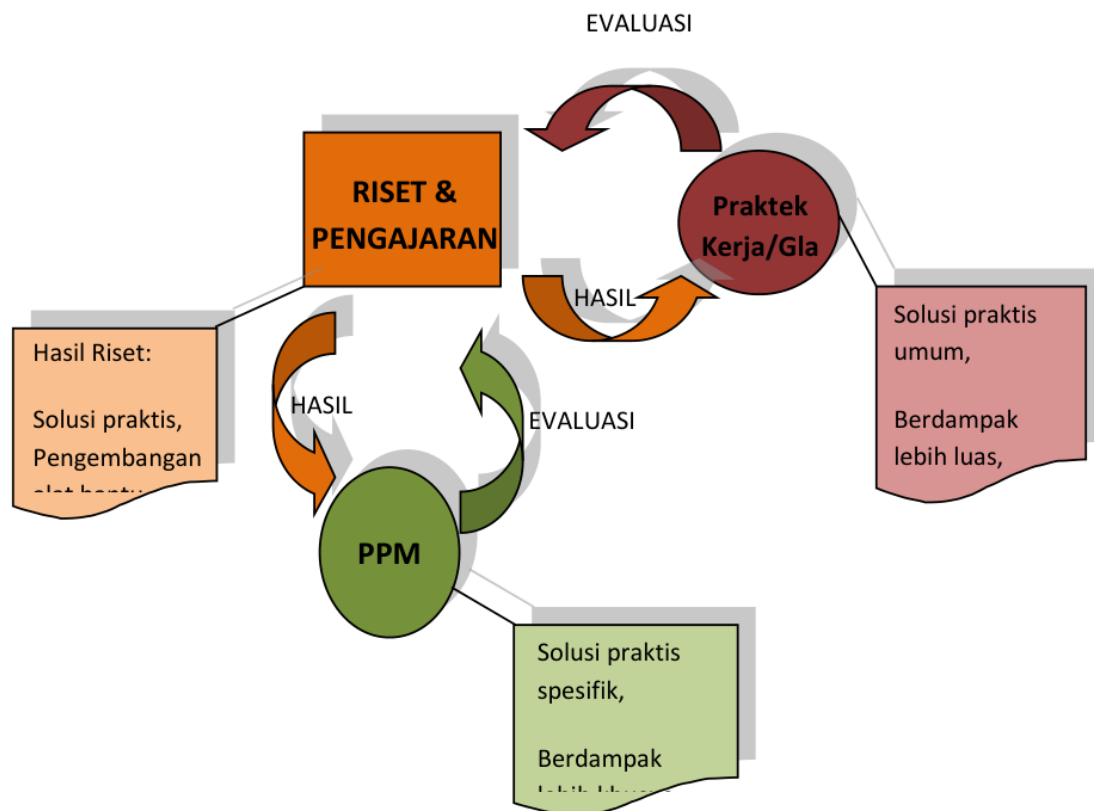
EVALUASI

RISET & PENGAJARAN

Praktek Kerja/Gla

HASIL

Solusi praktis umum,

Berdampak lebih luas,

Hasil Riset:

Solusi praktis, Pengembangan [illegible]

HASIL

EVALUASI

PPM

Solusi praktis spesifik,

Berdampak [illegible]